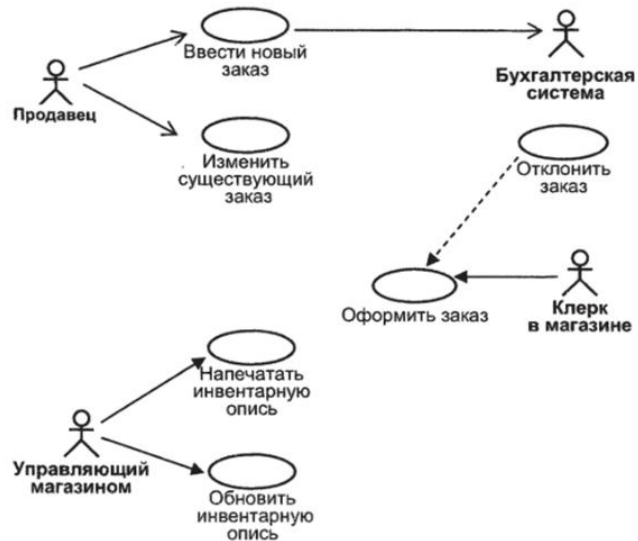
Ввести новый заказ

Бухгалтерская система

Продавец

Изменить существующий заказ

Отклонить заказ

Оформить заказ

Клерк в магазине

Напечатать инвентарную опись

Управляющий магазином

Обновить инвентарную опись